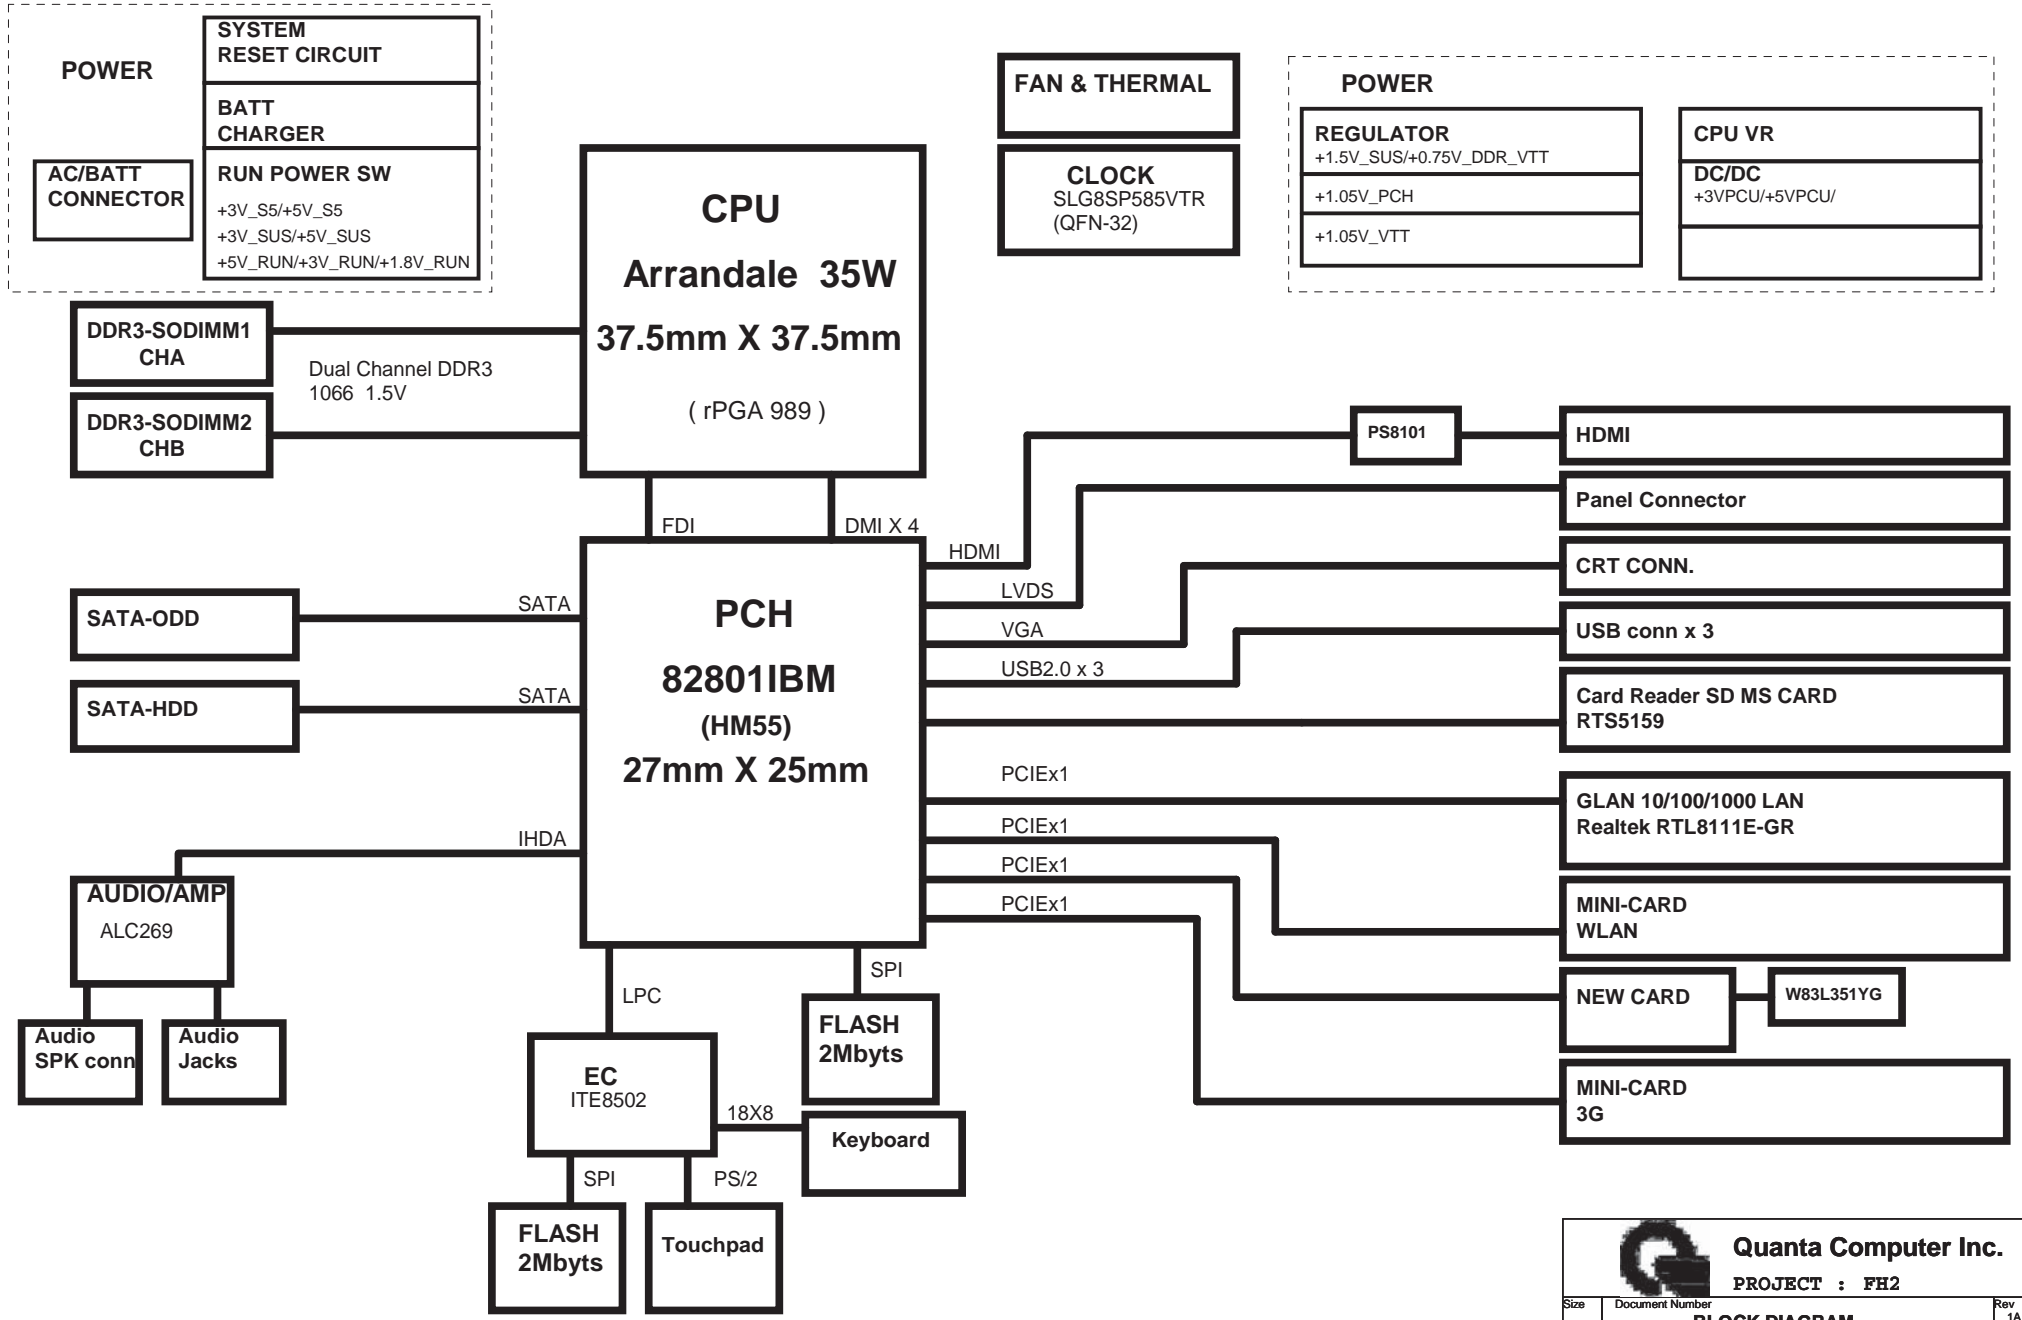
POWER

SYSTEM
RESET CIRCUIT

BATT
CHARGER

AC/BATT
CONNECTOR

RUN POWER SW
+3V_S5/+5V_S5
+3V_SUS/+5V_SUS
+5V_RUN/+3V_RUN/+1.8V_RUN

FAN & THERMAL

CLOCK
SLG8SP585VTR
(QFN-32)

POWER

REGULATOR
+1.5V_SUS/+0.75V_DDR_VTT
+1.05V_PCH
+1.05V_VTT

CPU VR
DC/DC
+3VPCU/+5VPCU/

CPU
Arrandale 35W
37.5mm X 37.5mm
( rPGA 989 )

DDR3-SODIMM1
CHA

Dual Channel DDR3
1066 1.5V

DDR3-SODIMM2
CHB

PS8101

HDMI

Panel Connector

CRT CONN.

USB conn x 3

Card Reader SD MS CARD
RTS5159

GLAN 10/100/1000 LAN
Realtek RTL8111E-GR

MINI-CARD
WLAN

NEW CARD

W83L351YG

MINI-CARD
3G

FDI

DMI X 4

HDMI

LVDS

VGA

USB2.0 x 3

PCIEx1

PCIEx1

PCIEx1

PCIEx1

PCH
82801IBM
(HM55)
27mm X 25mm

SATA

SATA-ODD

SATA

SATA-HDD

IHDA

AUDIO/AMP
ALC269

Audio
SPK conn

Audio
Jacks

LPC

SPI

FLASH
2Mbyts

EC
ITE8502

18X8

Keyboard

SPI

PS/2

FLASH
2Mbyts

Touchpad

Quanta Computer Inc.
PROJECT : FH2
Size
Document Number
Rev
1A
BLOCK DIAGRAM